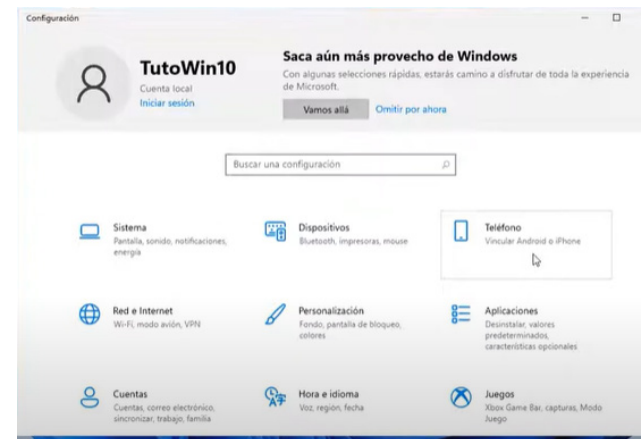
Configuración

TutoWin10
Cuenta local
Iniciar sesión

Saca aún más provecho de Windows
Con algunas selecciones rápidas, estarás camino a disfrutar de toda la experiencia de Microsoft.
Vamos allá
Omitir por ahora

Buscar una configuración

Sistema
Pantalla, sonido, notificaciones, energía

Dispositivos
Bluetooth, impresoras, mouse

Teléfono
Vincular Android o iPhone

Red e Internet
Wi-Fi, modo avión, VPN

Personalización
Fondo, pantalla de bloqueo, colores

Aplicaciones
Desinstalar, valores predeterminados, características opcionales

Cuentas
Cuentas, correo electrónico, sincronizar, trabajo, familia

Hora e idioma
Voz, región, fecha

Juegos
Xbox Game Bar, capturas, Modo Juego